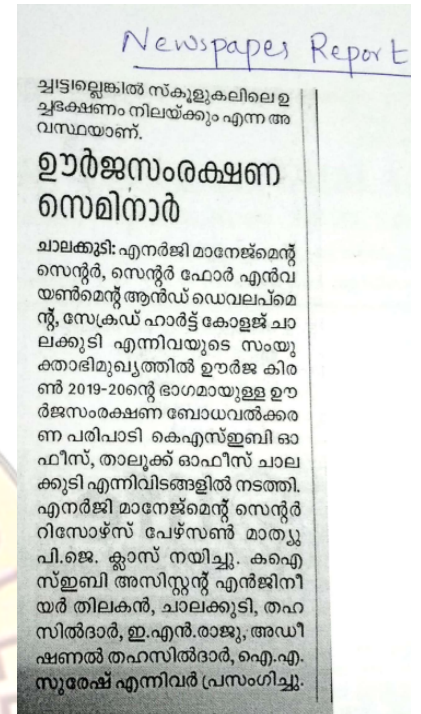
Newspaper Report

ച്ചിട്ടില്ലെങ്കിൽ സ്കൂളുകളിലെ ഉച്ചഭക്ഷണം നിലയ്ക്കും എന്ന അവസ്ഥയാണ്.

ഊർജസംരക്ഷണ സെമിനാർ

ചാലക്കുടി: എനർജി മാനേജ്മെന്റ് സെന്റർ, സെന്റർ ഫോർ എൻവയൺമെന്റ് ആൻഡ് ഡെവലപ്മെന്റ്, സേക്രഡ് ഹാർട്ട് കോളജ് ചാലക്കുടി എന്നിവയുടെ സംയുക്താഭിമുഖ്യത്തിൽ ഊർജ കിരൺ 2019-20ന്റെ ഭാഗമായുള്ള ഊർജസംരക്ഷണ ബോധവൽക്കരണ പരിപാടി കെഎസ്ഇബി ഓഫീസ്, താലൂക്ക് ഓഫീസ് ചാലക്കുടി എന്നിവിടങ്ങളിൽ നടത്തി. എനർജി മാനേജ്മെന്റ് സെന്റർ റിസോഴ്സ് പേഴ്സൺ മാത്യു പി.ജെ. ക്ലാസ് നയിച്ചു. കഎെസ്ഇബി അസിസ്റ്റന്റ് എൻജിനീയർ തിലകൻ, ചാലക്കുടി, തഹസിൽദാർ, ഇ.എൻ.രാജു, അഡീഷണൽ തഹസിൽദാർ, ഐ.എ. സുരേഷ് എന്നിവർ പ്രസംഗിച്ചു.